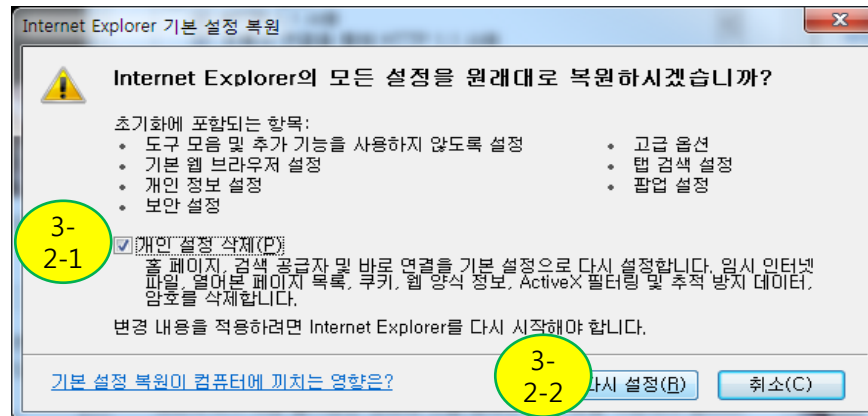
Internet Explorer 기본 설정 복원

Internet Explorer의 모든 설정을 원래대로 복원하시겠습니까?

초기화에 포함되는 항목:
• 도구 모음 및 추가 기능을 사용하지 않도록 설정
• 기본 웹 브라우저 설정
• 개인 정보 설정
• 보안 설정

• 고급 옵션
• 탭 검색 설정
• 팝업 설정

3-2-1

개인 설정 삭제(P)
홈 페이지, 검색 공급자 및 바로 연결을 기본 설정으로 다시 설정합니다. 임시 인터넷 파일, 열어본 페이지 목록, 쿠키, 웹 양식 정보, ActiveX 필터링 및 추적 방지 데이터, 암호를 삭제합니다.

변경 내용을 적용하려면 Internet Explorer를 다시 시작해야 합니다.

기본 설정 복원이 컴퓨터에 끼치는 영향은?

3-2-2

다시 설정(R)

취소(C)